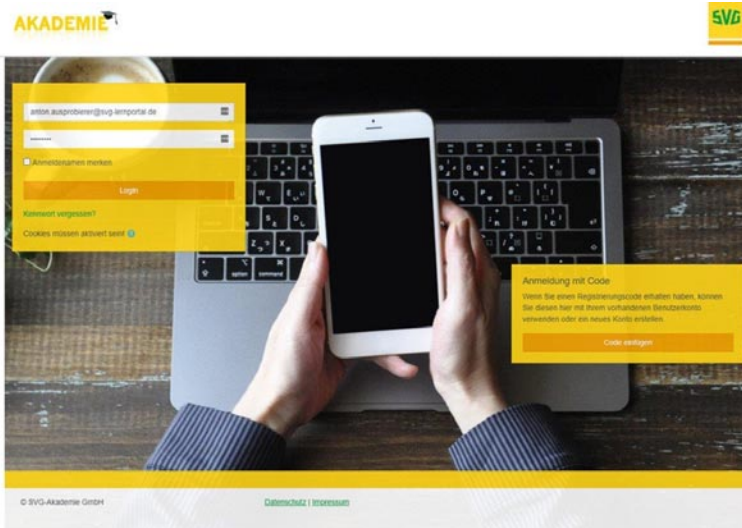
AKADEMIE

SVG

anton.ausprobierer@svg-lernportal.de

••••••••

Anmeldenamen merken

Login

Kennwort vergessen?

Cookies müssen aktiviert sein!

Anmeldung mit Code

Wenn Sie einen Registrierungscode erhalten haben, können Sie diesen hier mit Ihrem vorhandenen Benutzerkonto verwenden oder ein neues Konto erstellen.

Code eintragen

© SVG-Akademie GmbH

Datenschutz | Impressum